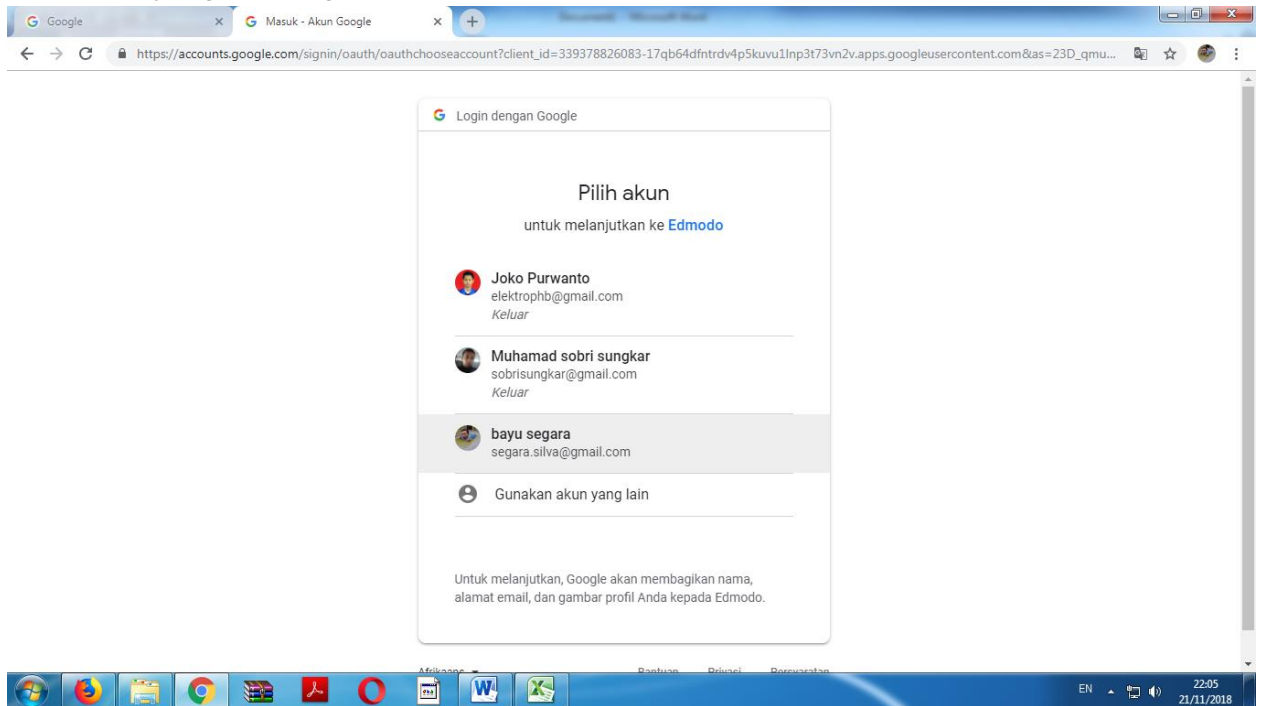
Google
Masuk - Akun Google
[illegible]
https://accounts.google.com/signin/oauth/oauthchooseaccount?client_id=339378826083-17qb64dfntrdv4p5kuvu1lnp3t73vn2v.apps.googleusercontent.com&as=23D_qmu...

Login dengan Google

Pilih akun

untuk melanjutkan ke Edmodo

Joko Purwanto
elektrophb@gmail.com
Keluar

Muhamad sobri sungkar
sobrisungkar@gmail.com
Keluar

bayu segara
segara.silva@gmail.com

Gunakan akun yang lain

Untuk melanjutkan, Google akan membagikan nama, alamat email, dan gambar profil Anda kepada Edmodo.

Afrikaans
Bantuan
Privasi
Persyaratan

EN
22:05
21/11/2018